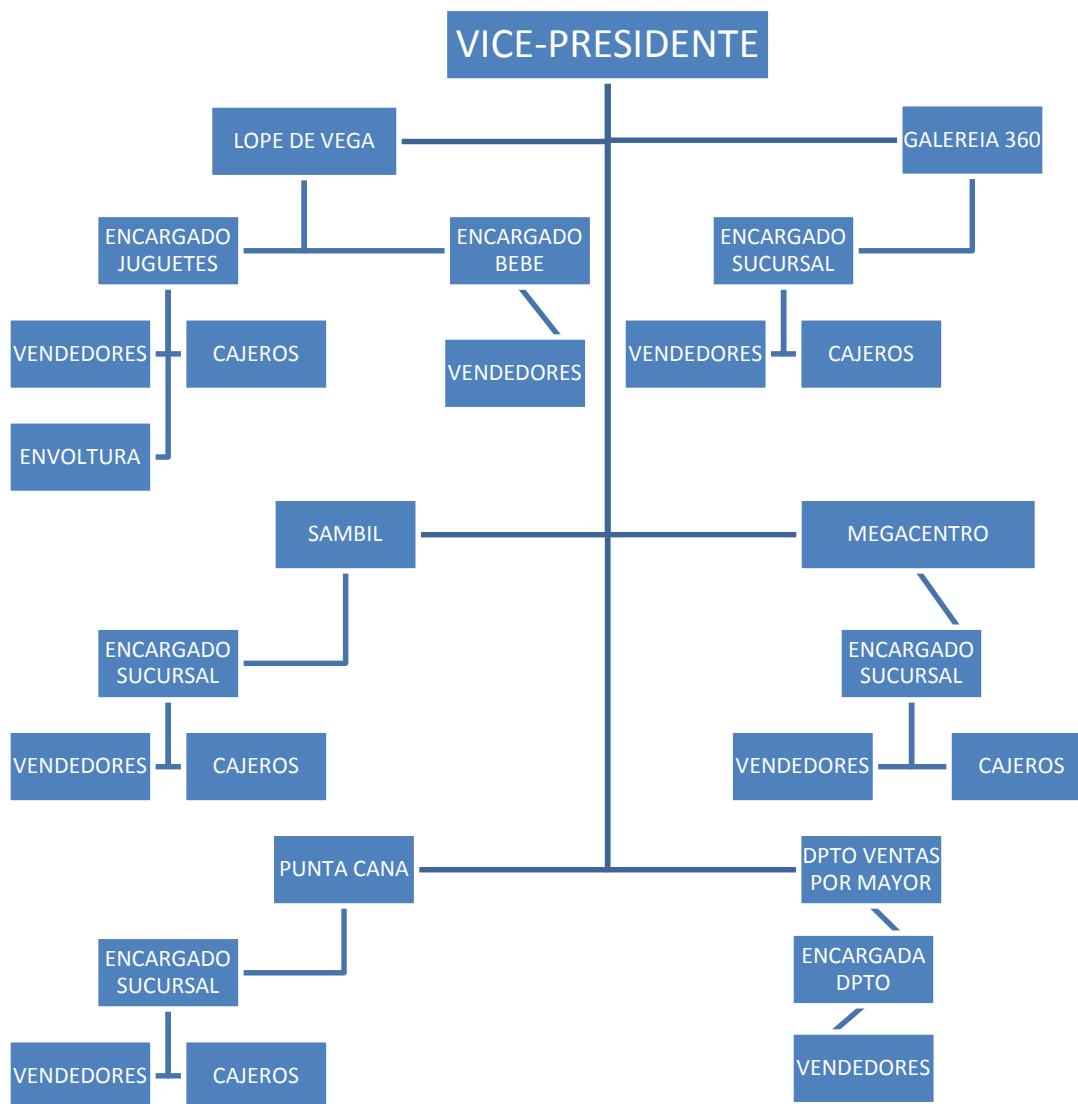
VICE-PRESIDENTE

LOPE DE VEGA

GALEREIA 360

ENCARGADO JUGUETES

ENCARGADO BEBE

ENCARGADO SUCURSAL

VENDEDORES

CAJEROS

VENDEDORES

VENDEDORES

CAJEROS

ENVOLTURA

SAMBIL

MEGACENTRO

ENCARGADO SUCURSAL

ENCARGADO SUCURSAL

VENDEDORES

CAJEROS

VENDEDORES

CAJEROS

PUNTA CANA

DPTO VENTAS POR MAYOR

ENCARGADO SUCURSAL

ENCARGADA DPTO

VENDEDORES

CAJEROS

VENDEDORES